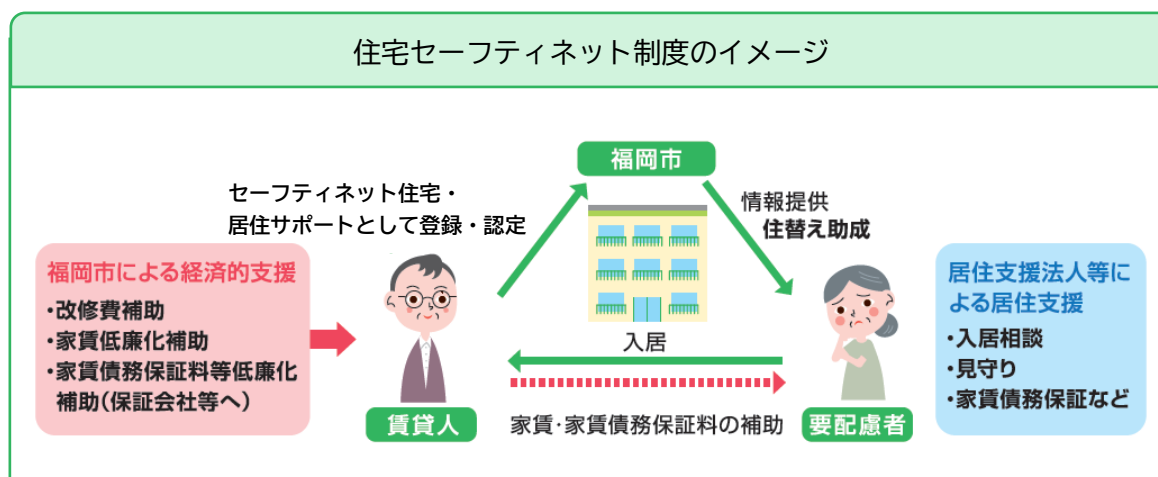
住宅セーフティネット制度のイメージ

福岡市

セーフティネット住宅・
居住サポートとして登録・認定

情報提供
住替え助成

福岡市による経済的支援
・改修費補助
・家賃低廉化補助
・家賃債務保証料等低廉化補助(保証会社等へ)

居住支援法人等による居住支援
・入居相談
・見守り
・家賃債務保証など

入居

賃貸人

家賃·家賃債務保証料の補助

要配慮者